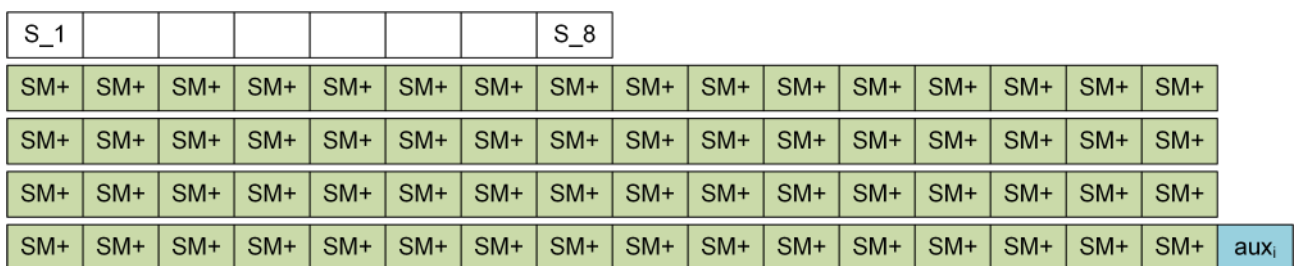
| S_1 | | | | | | | S_8 |
|---|---|---|---|---|---|---|---|

| SM+ | SM+ | SM+ | SM+ | SM+ | SM+ | SM+ | SM+ | SM+ | SM+ | SM+ | SM+ | SM+ | SM+ | SM+ | SM+ | |
|---|---|---|---|---|---|---|---|---|---|---|---|---|---|---|---|---|
| SM+ | SM+ | SM+ | SM+ | SM+ | SM+ | SM+ | SM+ | SM+ | SM+ | SM+ | SM+ | SM+ | SM+ | SM+ | SM+ | |
| SM+ | SM+ | SM+ | SM+ | SM+ | SM+ | SM+ | SM+ | SM+ | SM+ | SM+ | SM+ | SM+ | SM+ | SM+ | SM+ | |
| SM+ | SM+ | SM+ | SM+ | SM+ | SM+ | SM+ | SM+ | SM+ | SM+ | SM+ | SM+ | SM+ | SM+ | SM+ | SM+ | $aux_i$ |